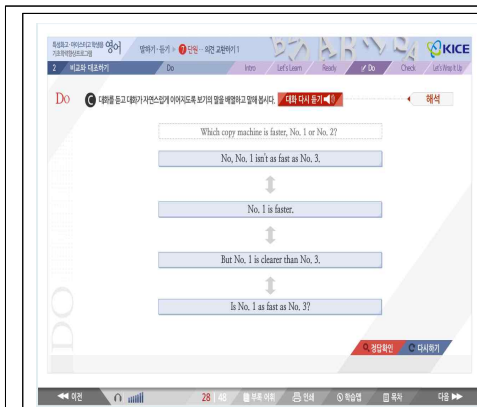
특성화고 · 마이스터고 학생을 위한 기초학력향상프로그램 영어 말하기 · 듣기 > 7단원 · 의견 교환하기 1

KICE

2 비교와 대조하기 Do Intro Let's Learn Ready Do Check Let's Wrap it Up

Do C 대화를 듣고 대화가 자연스럽게 이어지도록 보기의 말을 배열하고 말해 봅시다. 대화 다시 듣기 해석

Which copy machine is faster, No. 1 or No. 2?

No, No. 1 isn't as fast as No. 3.

No. 1 is faster.

But No. 1 is clearer than No. 3.

Is No. 1 as fast as No. 3?

DO

정답확인 다시하기

이전 28 | 48 부록 어휘 인쇄 학습맵 목차 다음